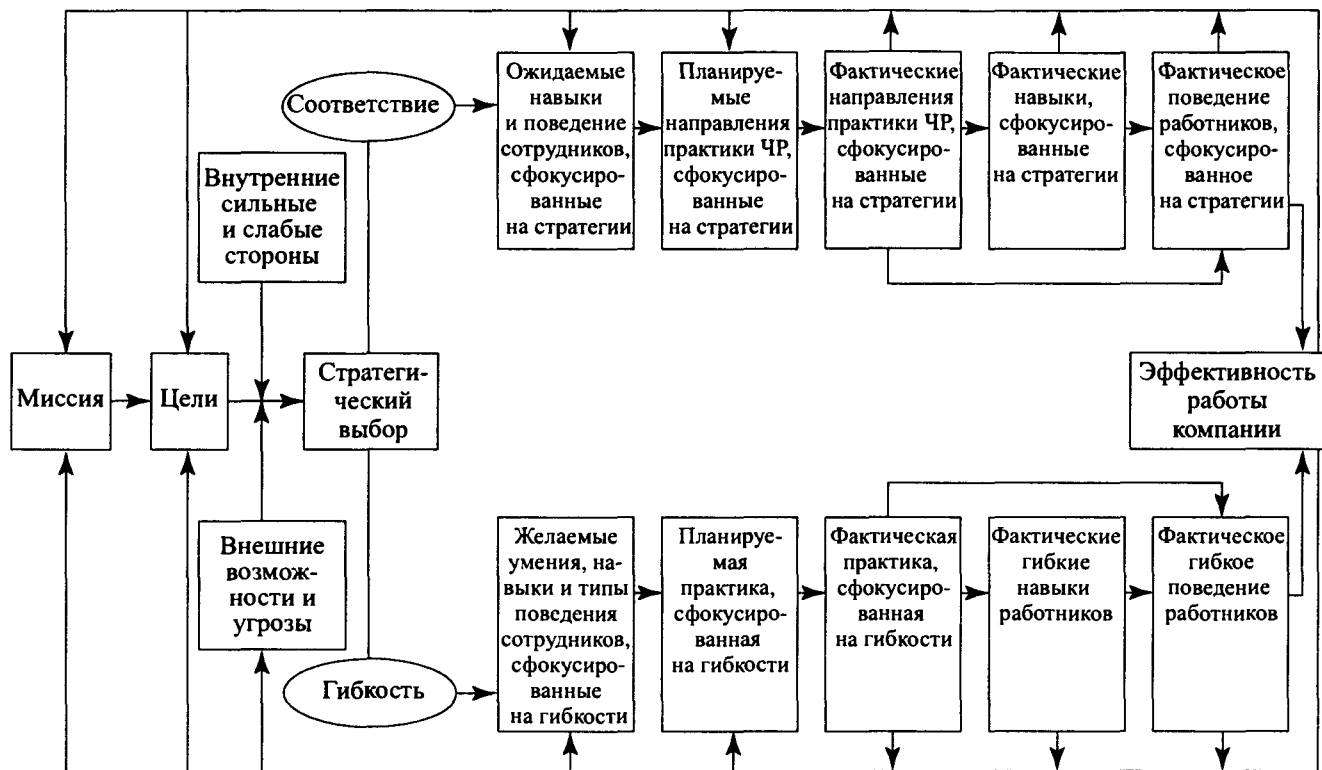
Соответствие

Ожидаемые навыки и поведение сотрудников, сфокусированные на стратегии

Планируемые направления практики ЧР, сфокусированные на стратегии

Фактические направления практики ЧР, сфокусированные на стратегии

Фактические навыки, сфокусированные на стратегии

Фактическое поведение работников, сфокусированное на стратегии

Внутренние сильные и слабые стороны

Миссия

Цели

Стратегический выбор

Эффективность работы компании

Внешние возможности и угрозы

Гибкость

Желаемые умения, навыки и типы поведения сотрудников, сфокусированные на гибкости

Планируемая практика, сфокусированная на гибкости

Фактическая практика, сфокусированная на гибкости

Фактические гибкие навыки работников

Фактическое гибкое поведение работников